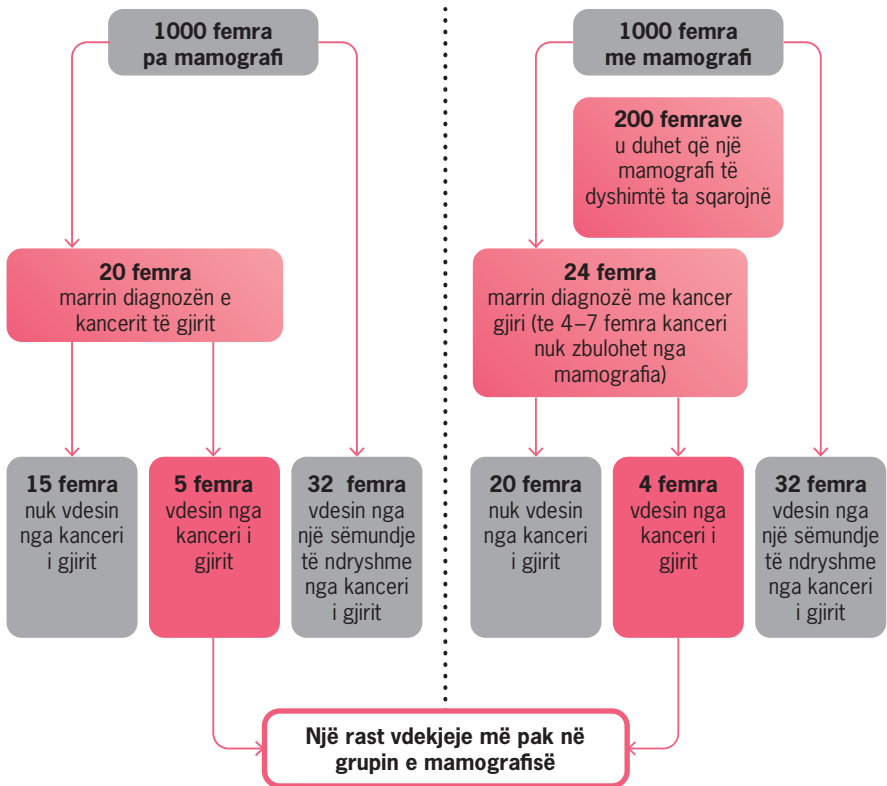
1000 femra pa mamografi

20 femra marrin diagnozën e kancerit të gjirit

15 femra nuk vdesin nga kanceri i gjirit

5 femra vdesin nga kanceri i gjirit

32 femra vdesin nga një sëmundje të ndryshme nga kanceri i gjirit

1000 femra me mamografi

200 femrave u duhet që një mamografi të dyshimtë ta sqarojnë

24 femra marrin diagnozë me kancer gjiri (te 4–7 femra kanceri nuk zbulohet nga mamografia)

20 femra nuk vdesin nga kanceri i gjirit

4 femra vdesin nga kanceri i gjirit

32 femra vdesin nga një sëmundje të ndryshme nga kanceri i gjirit

Një rast vdekjeje më pak në grupin e mamografisë